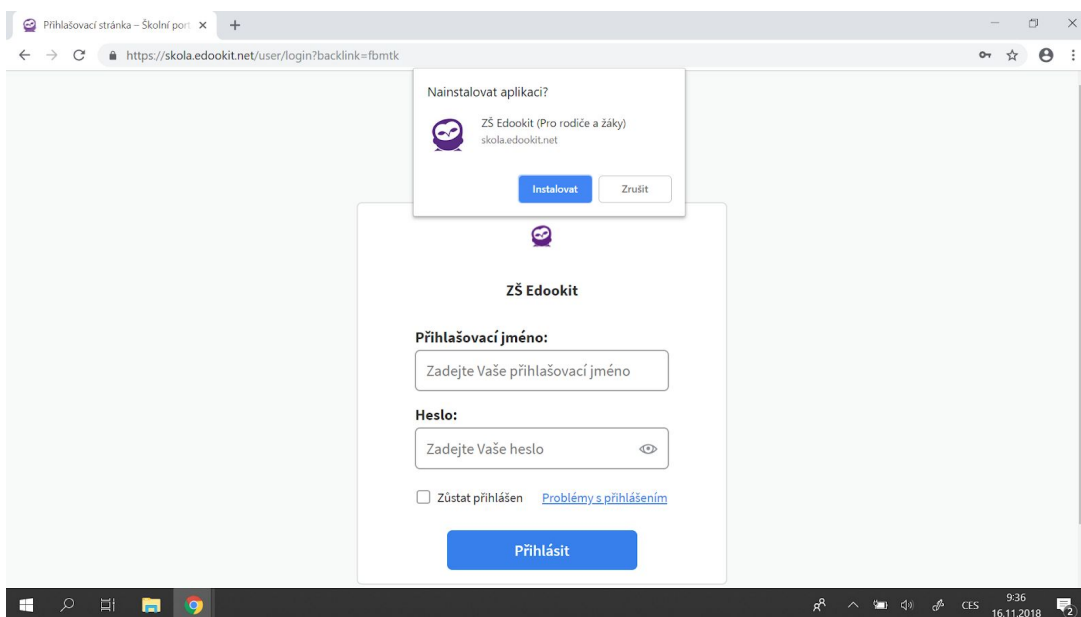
Přihlašovací stránka – Školní port ×

https://skola.edookit.net/user/login?backlink=fbmtk

Nainstalovat aplikaci?

ZŠ Edookit (Pro rodiče a žáky)
skola.edookit.net

Instalovat Zrušit

ZŠ Edookit

Přihlašovací jméno:

Zadejte Vaše přihlašovací jméno

Heslo:

Zadejte Vaše heslo

Zůstat přihlášen Problémy s přihlášením

Přihlásit

CES 9:36 16.11.2018